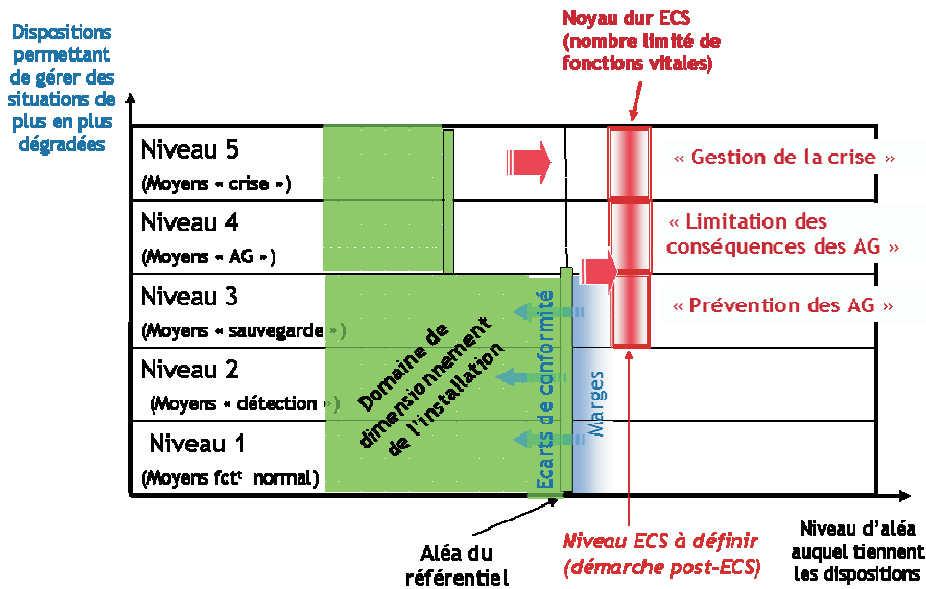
Dispositions permettant de gérer des situations de plus en plus dégradées

Noyau dur ECS (nombre limité de fonctions vitales)

Niveau 5
(Moyens « crise »)

« Gestion de la crise »

Niveau 4
(Moyens « AG »)

« Limitation des conséquences des AG »

Niveau 3
(Moyens « sauvegarde »)

« Prévention des AG »

Niveau 2
(Moyens « détection »)

Niveau 1
(Moyens fct$^{t}$ normal)

Domaine de dimensionnement de l'installation

Ecarts de conformité

Marges

Aléa du référentiel

Niveau ECS à définir (démarche post-ECS)

Niveau d'aléa auquel tiennent les dispositions